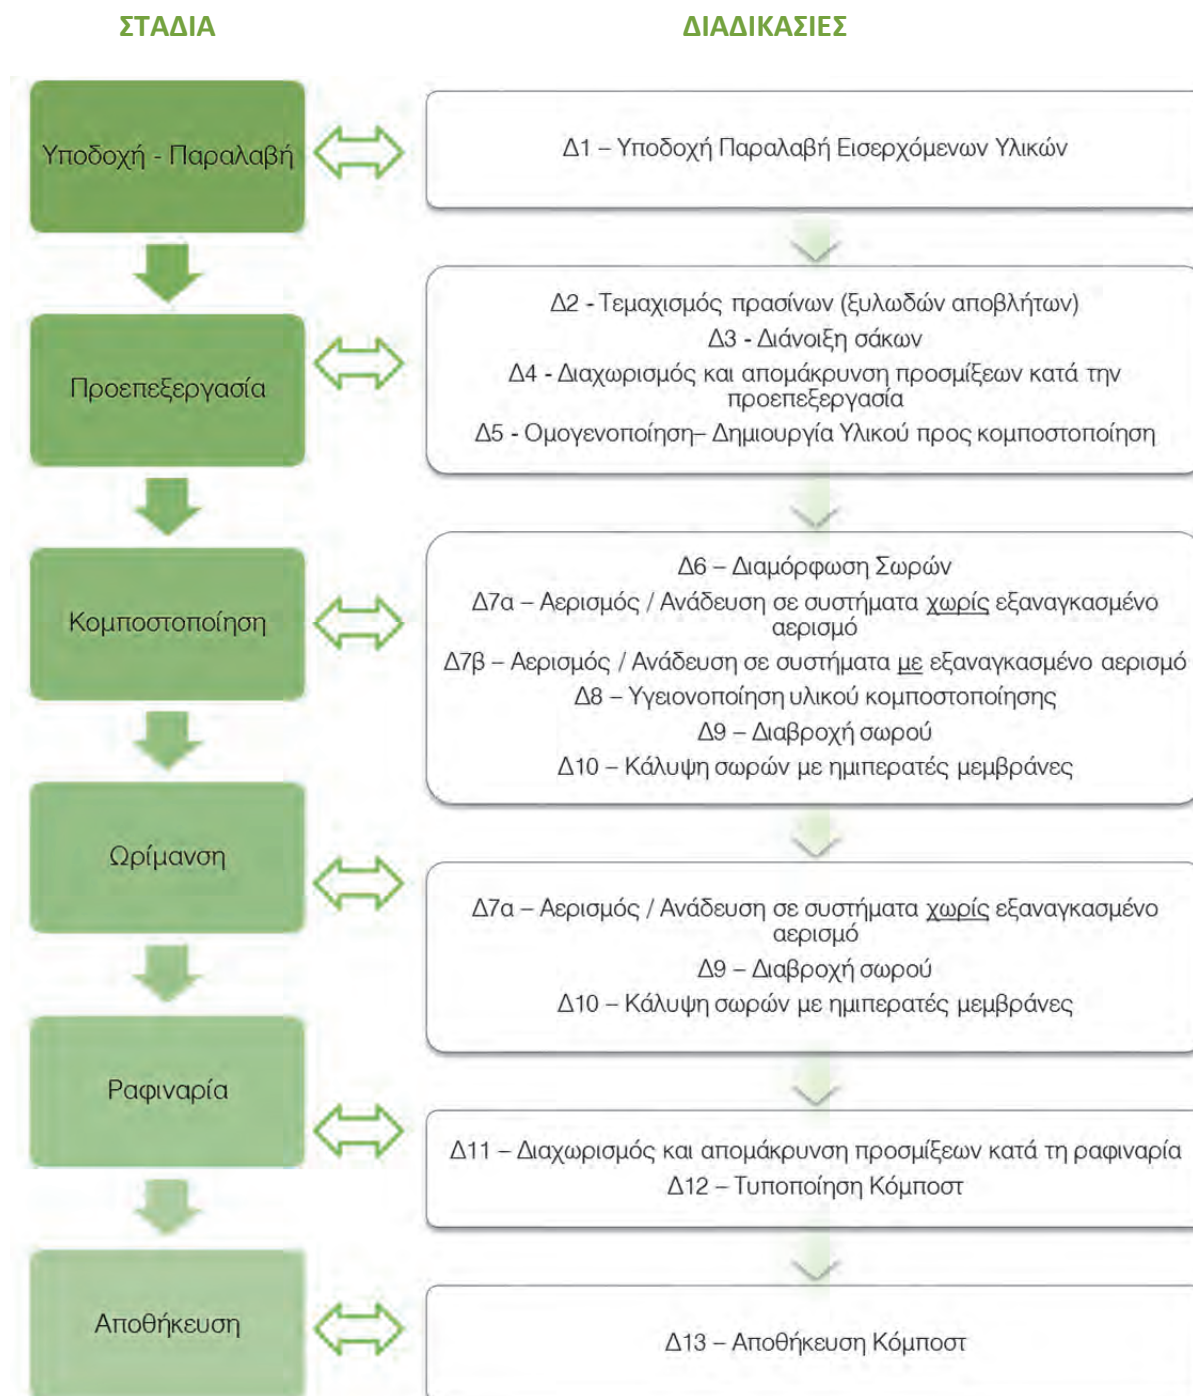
ΣΤΑΔΙΑ

ΔΙΑΔΙΚΑΣΙΕΣ

Υποδοχή - Παραλαβή

Δ1 – Υποδοχή Παραλαβή Εισερχόμενων Υλικών

Προεπεξεργασία

Δ2 - Τεμαχισμός πρασίνων (ξυλωδών αποβλήτων)
Δ3 - Διάνοιξη σάκων
Δ4 - Διαχωρισμός και απομάκρυνση προσμίξεων κατά την προεπεξεργασία
Δ5 - Ομογενοποίηση– Δημιουργία Υλικού προς κομποστοποίηση

Κομποστοποίηση

Δ6 – Διαμόρφωση Σωρών
Δ7α – Αερισμός / Ανάδευση σε συστήματα χωρίς εξαναγκασμένο αερισμό
Δ7β – Αερισμός / Ανάδευση σε συστήματα με εξαναγκασμένο αερισμό
Δ8 – Υγειονοποίηση υλικού κομποστοποίησης
Δ9 – Διαβροχή σωρού
Δ10 – Κάλυψη σωρών με ημιπερατές μεμβράνες

Ωρίμανση

Δ7α – Αερισμός / Ανάδευση σε συστήματα χωρίς εξαναγκασμένο αερισμό
Δ9 – Διαβροχή σωρού
Δ10 – Κάλυψη σωρών με ημιπερατές μεμβράνες

Ραφιναρία

Δ11 – Διαχωρισμός και απομάκρυνση προσμίξεων κατά τη ραφιναρία
Δ12 – Τυποποίηση Κόμποστ

Αποθήκευση

Δ13 – Αποθήκευση Κόμποστ